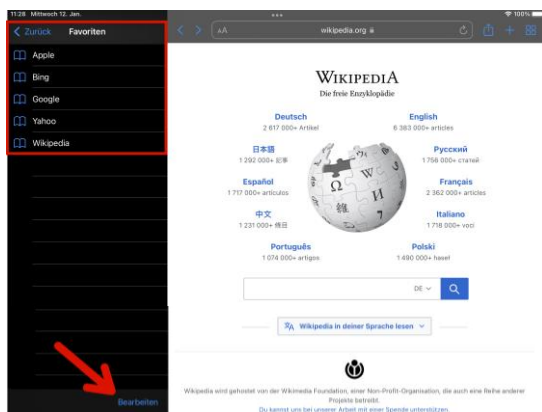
11:28 Mittwoch 12. Jan.

100%

Zurück Favoriten

Apple

Bing

Google

Yahoo

Wikipedia

Bearbeiten

AA wikipedia.org

WIKIPEDIA
Die freie Enzyklopädie

Deutsch
2 617 000+ Artikel

English
6 383 000+ articles

日本語
1 292 000+ 記事

Русский
1 756 000+ статей

Español
1 717 000+ artículos

Français
2 362 000+ articles

中文
1 231 000+ 條目

Italiano
1 718 000+ voci

Português
1 074 000+ artigos

Polski
1 490 000+ haseł

DE

Wikipedia in deiner Sprache lesen

Wikipedia wird gehostet von der Wikimedia Foundation, einer Non-Profit-Organisation, die auch eine Reihe anderer Projekte betreibt.
Du kannst uns bei unserer Arbeit mit einer Spende unterstützen.